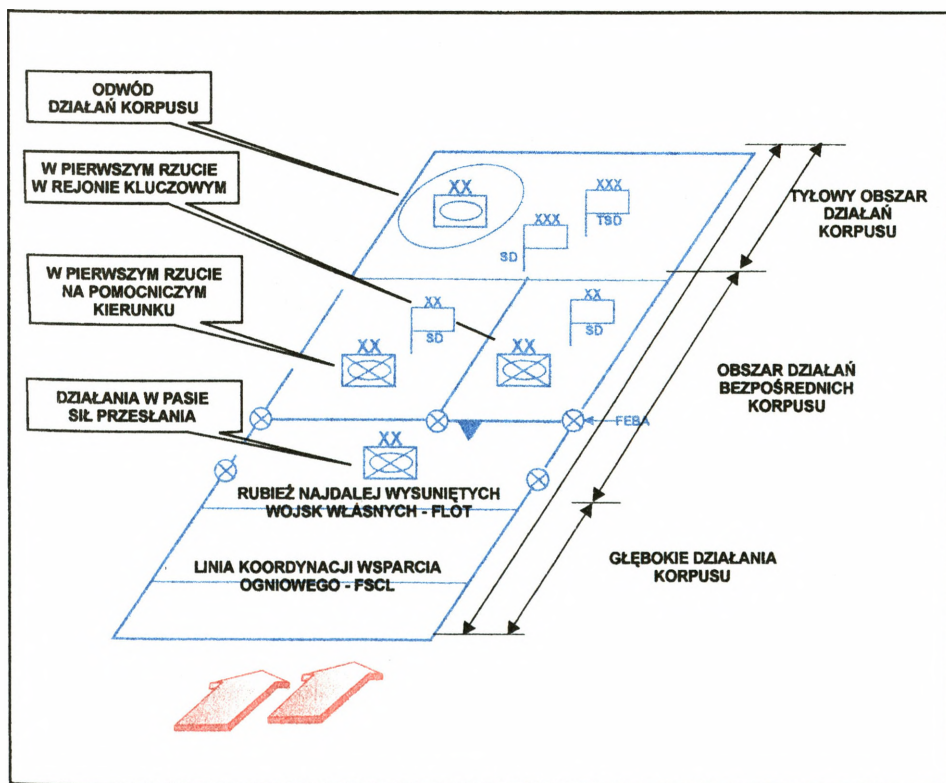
ODWÓD DZIAŁAŃ KORPUSU

W PIERWSZYM RZUCIE W REJONIE KLUCZOWYM

W PIERWSZYM RZUCIE NA POMOCNICZYM KIERUNKU

DZIAŁANIA W PASIE SIŁ PRZESŁANIA

XX

XXX

TSD

XXX

SD

XX

SD

XX

SD

XX

XX

XX

FEBA

RUBIEŻ NAJDALEJ WYSUNIĘTYCH WOJSK WŁASNYCH - FLOT

LINIA KOORDYNACJI WSPARCIA OGNIOWEGO - FSCL

TYŁOWY OBSZAR DZIAŁAŃ KORPUSU

OBSZAR DZIAŁAŃ BEZPOŚREDNICH KORPUSU

GŁĘBOKIE DZIAŁANIA KORPUSU